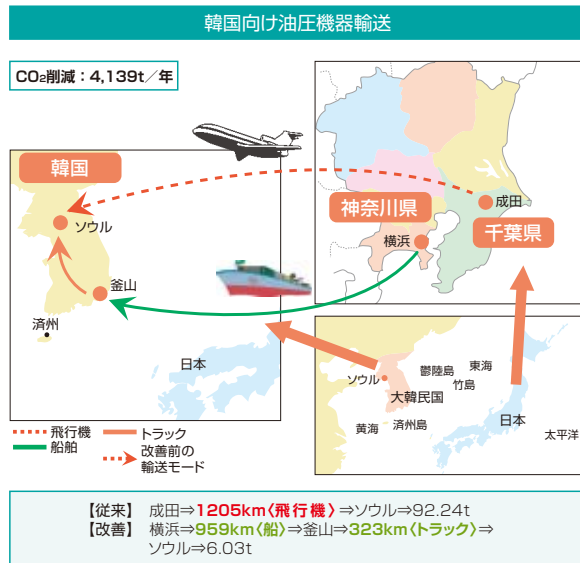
韓国向け油圧機器輸送

$CO_2$削減：4,139t／年

韓国

ソウル

釜山

済州

日本

神奈川県

横浜

成田

千葉県

ソウル

鬱陵島

東海

竹島

大韓民国

黄海

済州島

日本

太平洋

飛行機
船舶
トラック
改善前の輸送モード

【従来】 成田⇒1205km〈飛行機〉⇒ソウル⇒92.24t
【改善】 横浜⇒959km〈船〉⇒釜山⇒323km〈トラック〉⇒ソウル⇒6.03t